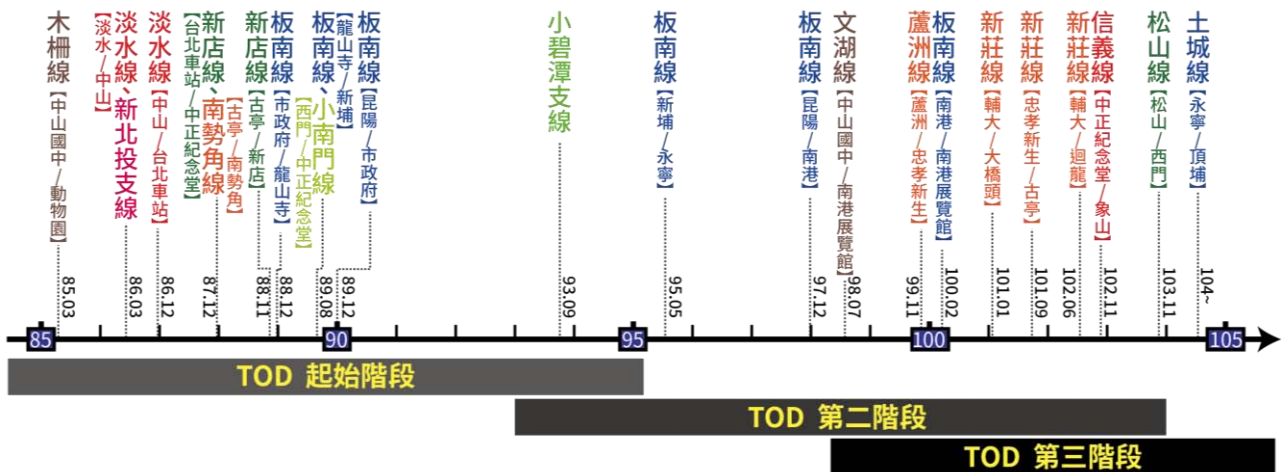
木柵線【中山國中/動物園】
85.03

淡水線、新北投支線【淡水/中山】
86.03

淡水線【中山/台北車站】
86.12

新店線【台北車站/中正紀念堂】
87.12

南勢角線【古亭/南勢角】

新店線【古亭/新店】
88.11

板南線【市政府/龍山寺】
88.12

小南門線【西門/中正紀念堂】
89.08

板南線【龍山寺/新埔】

板南線【昆陽/市政府】
89.12

小碧潭支線
93.09

板南線【新埔/永寧】
95.05

板南線【昆陽/南港】
97.12

文湖線【中山國中/南港展覽館】
98.07

蘆洲線【蘆洲/忠孝新生】
99.11

板南線【南港/南港展覽館】
100.02

新莊線【輔大/大橋頭】
101.01

新莊線【忠孝新生/古亭】
101.09

新莊線【輔大/迴龍】
102.06

信義線【中正紀念堂/象山】
102.11

松山線【松山/西門】
103.11

土城線【永寧/頂埔】
104~

85
90
95
100
105

TOD 起始階段

TOD 第二階段

TOD 第三階段